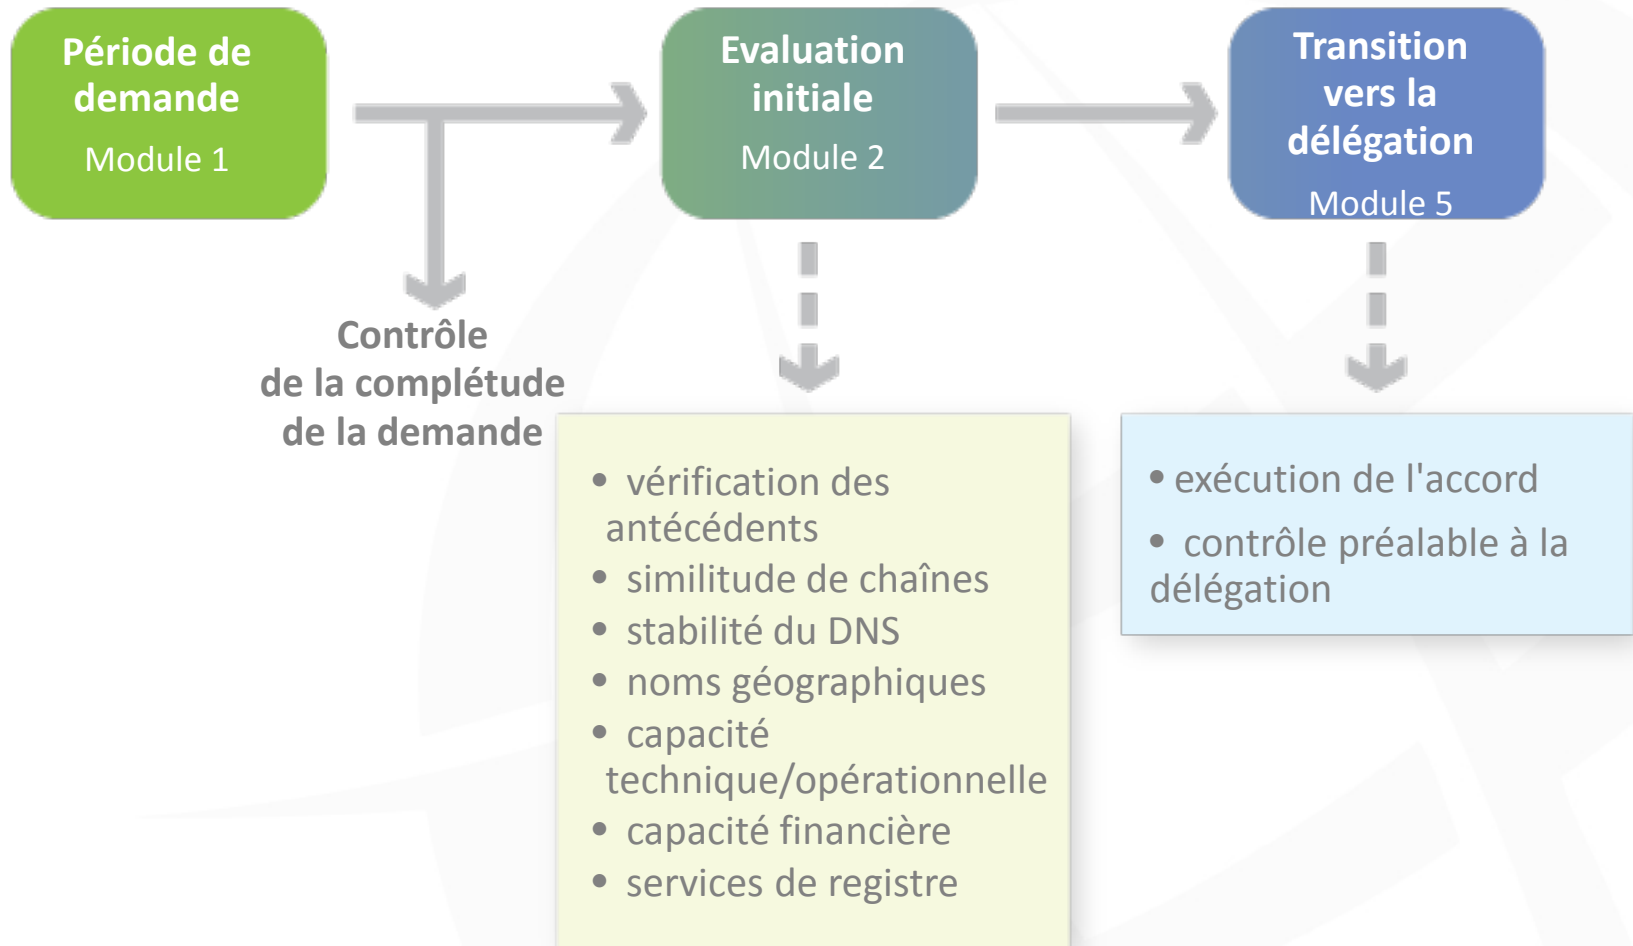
Période de demande
Module 1

Evaluation initiale
Module 2

Transition vers la délégation
Module 5

Contrôle de la complétude de la demande

• vérification des antécédents
• similitude de chaînes
• stabilité du DNS
• noms géographiques
• capacité technique/opérationnelle
• capacité financière
• services de registre

• exécution de l'accord
• contrôle préalable à la délégation